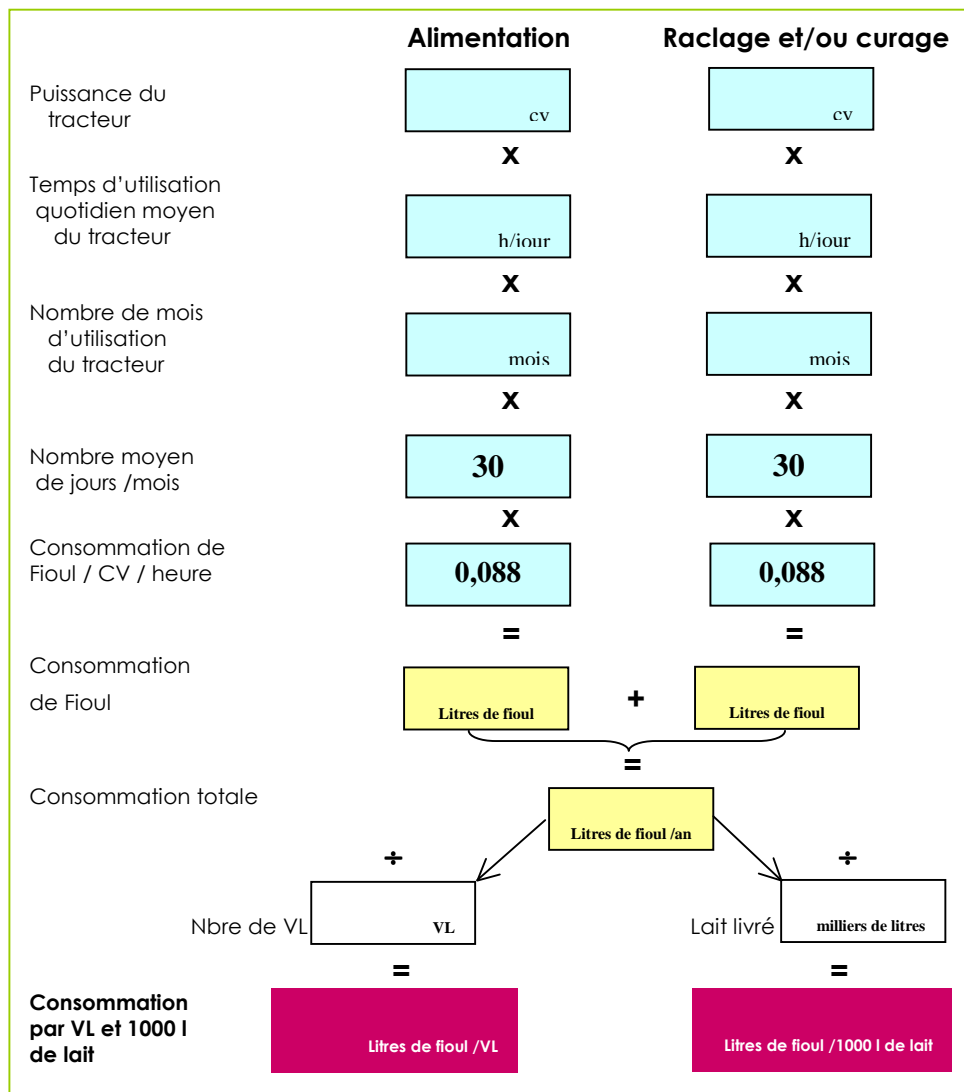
Alimentation

Raclage et/ou curage

Puissance du tracteur

cv

cv

x

x

Temps d'utilisation quotidien moyen du tracteur

h/jour

h/jour

x

x

Nombre de mois d'utilisation du tracteur

mois

mois

x

x

Nombre moyen de jours /mois

30

30

x

x

Consommation de Fioul / CV / heure

0,088

0,088

=

=

Consommation de Fioul

Litres de fioul

+

Litres de fioul

=

Consommation totale

Litres de fioul /an

÷

÷

Nbre de VL

VL

Lait livré

milliers de litres

=

=

Consommation par VL et 1000 l de lait

Litres de fioul /VL

Litres de fioul /1000 l de lait